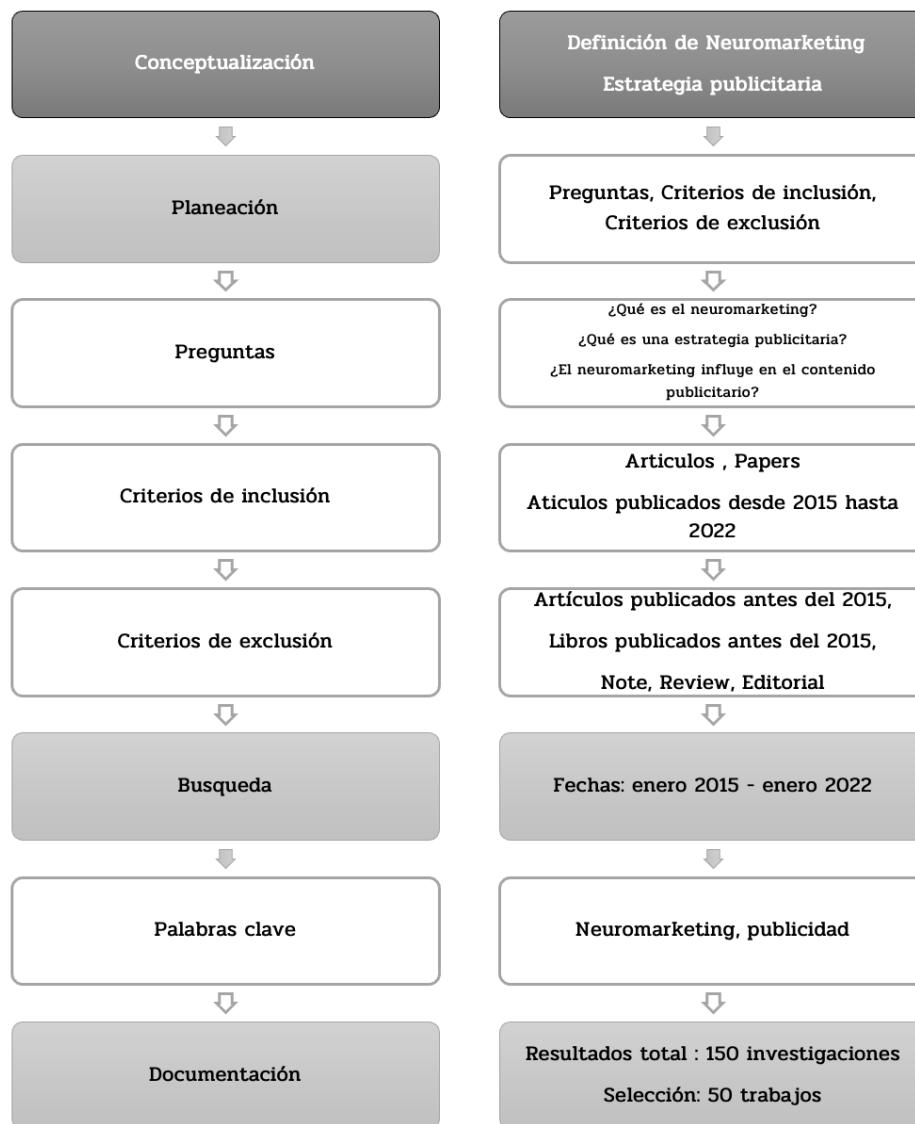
Conceptualización

Definición de Neuromarketing

Estrategia publicitaria

Planeación

Preguntas, Criterios de inclusión, Criterios de exclusión

Preguntas

¿Qué es el neuromarketing?

¿Qué es una estrategia publicitaria?

¿El neuromarketing influye en el contenido publicitario?

Criterios de inclusión

Articulos , Papers

Aticulos publicados desde 2015 hasta 2022

Criterios de exclusión

Artículos publicados antes del 2015,

Libros publicados antes del 2015,

Note, Review, Editorial

Busqueda

Fechas: enero 2015 - enero 2022

Palabras clave

Neuromarketing, publicidad

Documentación

Resultados total : 150 investigaciones

Selección: 50 trabajos